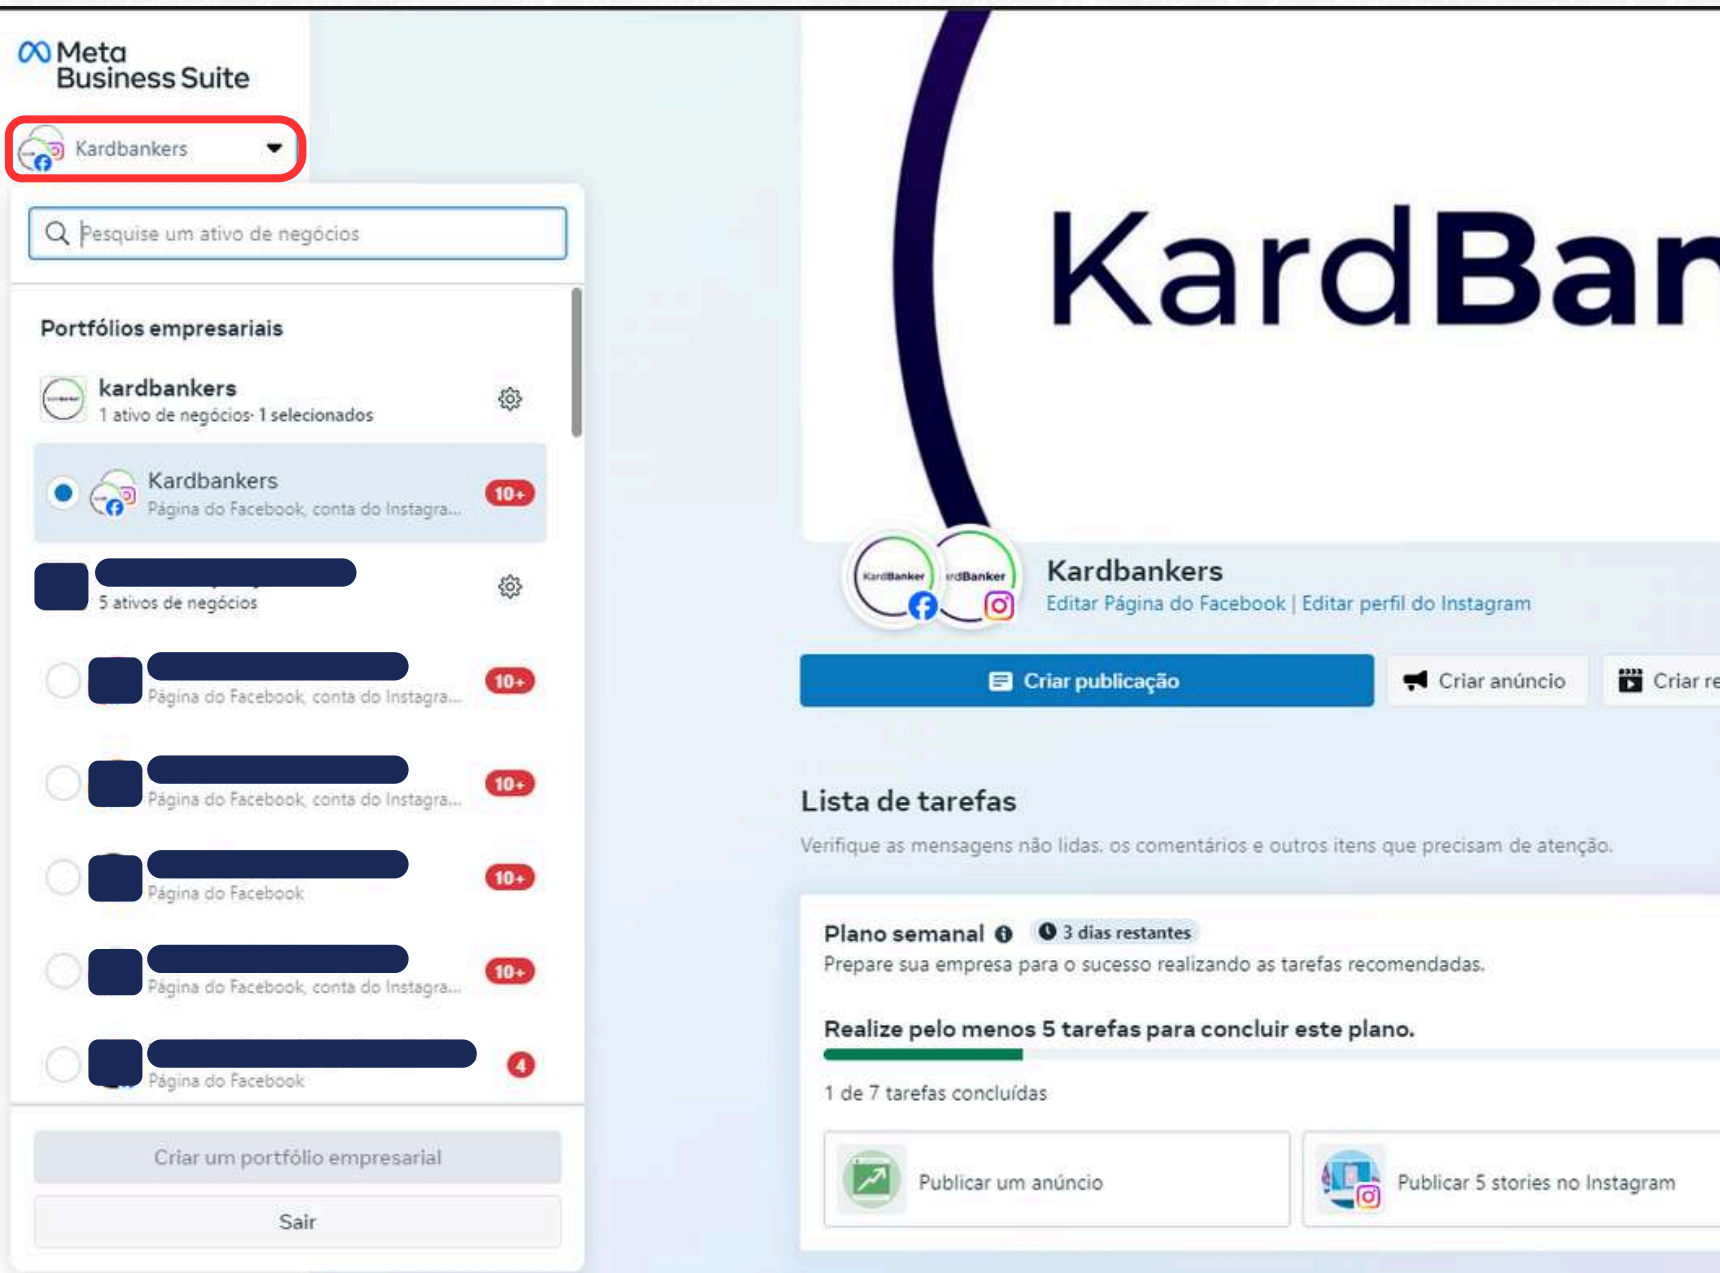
Meta
Business Suite

Kardbankers

Pesquise um ativo de negócios

Portfólios empresariais

kardbankers
1 ativo de negócios· 1 selecionados

Kardbankers
Página do Facebook, conta do Instagra...
10+

5 ativos de negócios

Página do Facebook, conta do Instagra...
10+

Página do Facebook, conta do Instagra...
10+

Página do Facebook
10+

Página do Facebook, conta do Instagra...
10+

Página do Facebook
4

Criar um portfólio empresarial

Sair

KardBan

KardBanker
rdBanker

Kardbankers
Editar Página do Facebook | Editar perfil do Instagram

Criar publicação
Criar anúncio
Criar re

Lista de tarefas
Verifique as mensagens não lidas, os comentários e outros itens que precisam de atenção.

Plano semanal
3 dias restantes
Prepare sua empresa para o sucesso realizando as tarefas recomendadas.

Realize pelo menos 5 tarefas para concluir este plano.

1 de 7 tarefas concluídas

Publicar um anúncio
Publicar 5 stories no Instagram